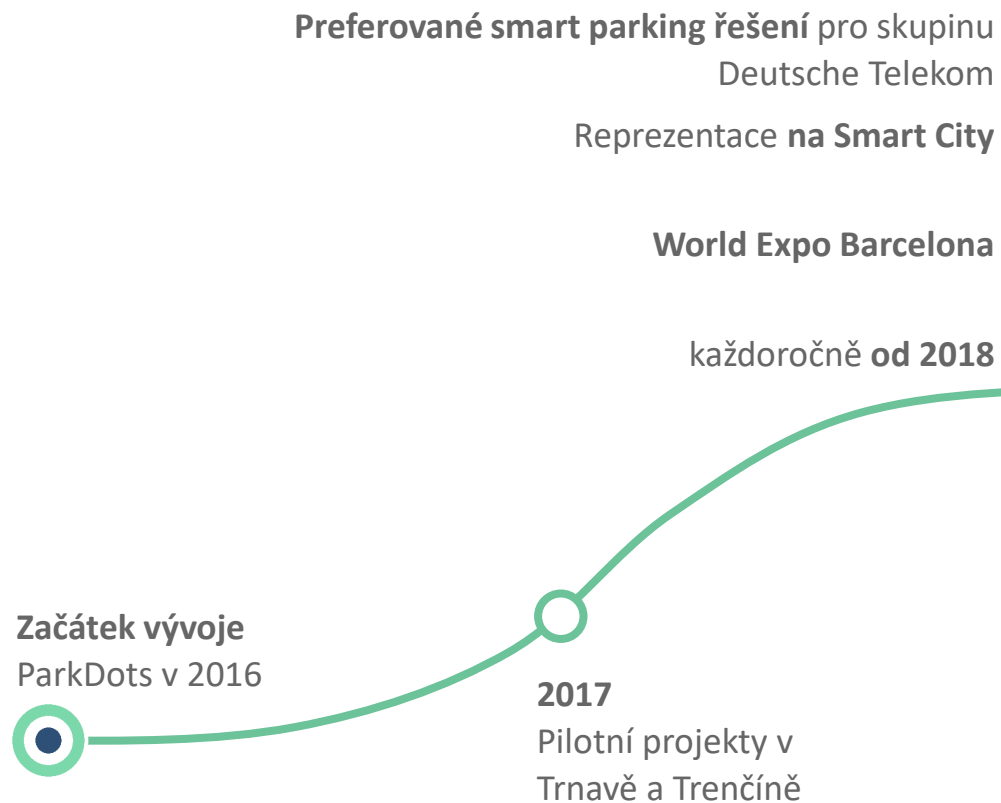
Preferované smart parking řešení pro skupinu Deutsche Telekom

Reprezentace na Smart City

World Expo Barcelona

každoročně od 2018

Začátek vývoje
ParkDots v 2016

2017
Pilotní projekty v Trnavě a Trenčíně